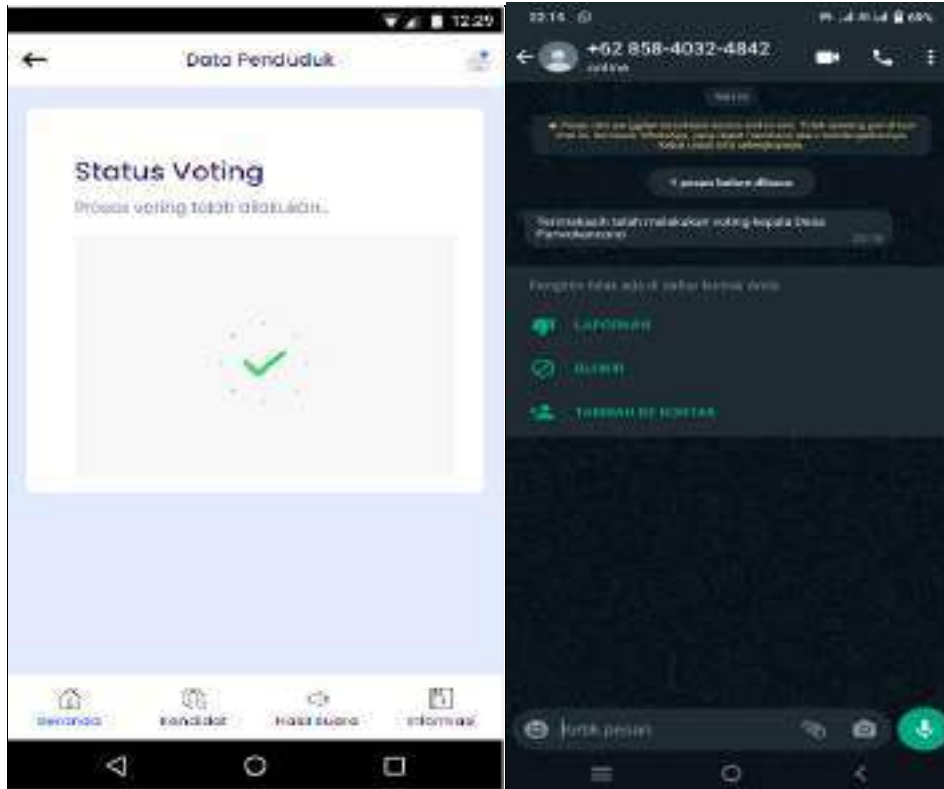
12:29

Data Penduduk

Status Voting

Proses voting telah dilakukan.

Beranda Kandidat Hasil Suara Informasi

22.14

69%

+62 858-4032-4842

online

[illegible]

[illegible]

1 pesan belum dibaca

Terimakasih telah melakukan voting kepala Desa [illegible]

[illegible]

Pengirim tidak ada di daftar kontak Anda

LAPORKAN

BLOKIR

TAMBAH KE KONTAK

Ketik pesan